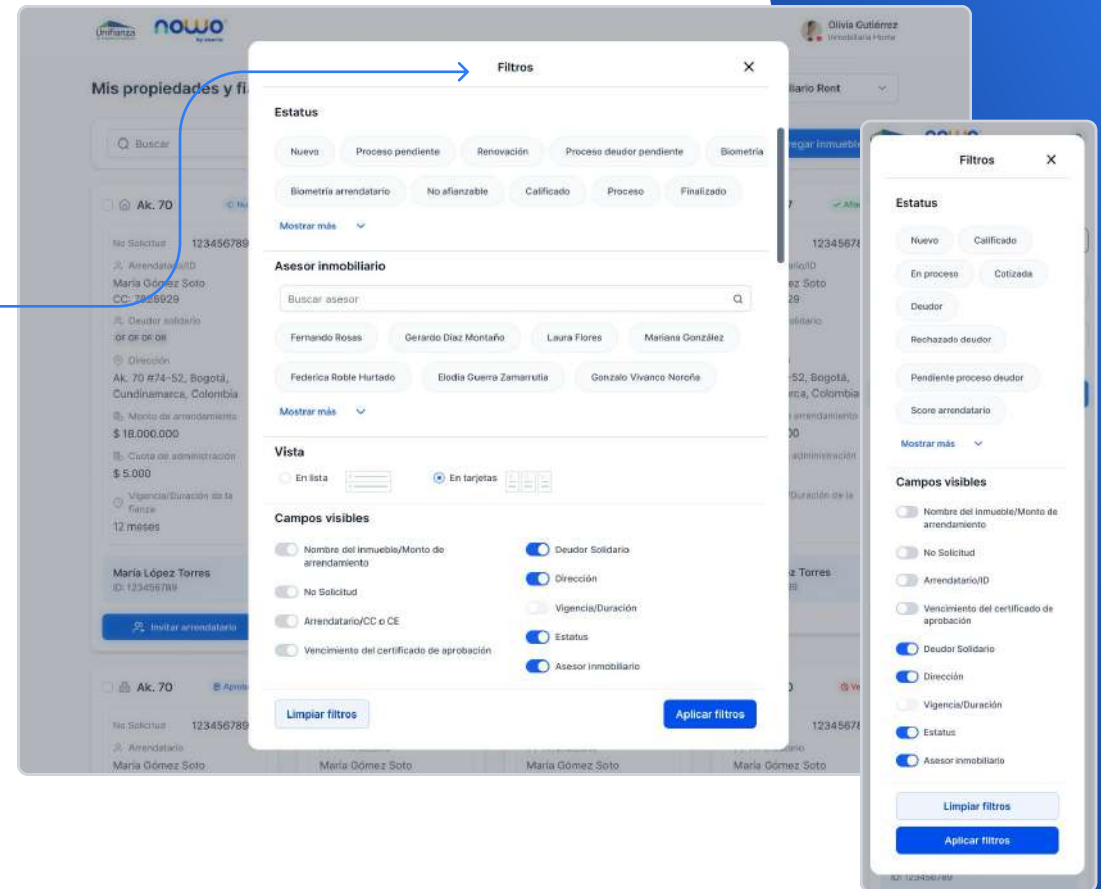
Unifianza nowo by unifianza

Olivia Gutiérrez
Inmobiliaria Home

Mis propiedades y fi

Buscar

Ak. 70

No Solicitud 123456789
Arrendatario/ID
María Gómez Soto
CC: 7828929
Deudor solidario
Dirección
Ak. 70 #74-52, Bogotá, Cundinamarca, Colombia
Monto de arrendamiento
$ 18.000.000
Cuota de administración
$ 5.000
Vigencia/Duración de la fianza
12 meses

María López Torres
ID: 123456789

Invitar arrendatario

Ak. 70
No Solicitud 123456789
Arrendatario
María Gómez Soto

María Gómez Soto
María Gómez Soto
María Gómez Soto

Filtros

Estatus
Nuevo
Proceso pendiente
Renovación
Proceso deudor pendiente
Biometría
Biometría arrendatario
No afianzable
Calificado
Proceso
Finalizado
Mostrar más

Asesor inmobiliario
Buscar asesor
Fernando Rosas
Gerardo Díaz Montaño
Laura Flores
Mariana González
Federica Roble Hurtado
Elodia Guerra Zamarrutia
Gonzalo Vivanco Noroña
Mostrar más

Vista
En lista
En tarjetas

Campos visibles
Nombre del inmueble/Monto de arrendamiento
No Solicitud
Arrendatario/CC o CE
Vencimiento del certificado de aprobación
Deudor Solidario
Dirección
Vigencia/Duración
Estatus
Asesor inmobiliario

Limpiar filtros
Aplicar filtros

Filtros

Estatus
Nuevo
Calificado
En proceso
Cotizada
Deudor
Rechazado deudor
Pendiente proceso deudor
Score arrendatario
Mostrar más

Campos visibles
Nombre del inmueble/Monto de arrendamiento
No Solicitud
Arrendatario/ID
Vencimiento del certificado de aprobación
Deudor Solidario
Dirección
Vigencia/Duración
Estatus
Asesor inmobiliario

Limpiar filtros
Aplicar filtros